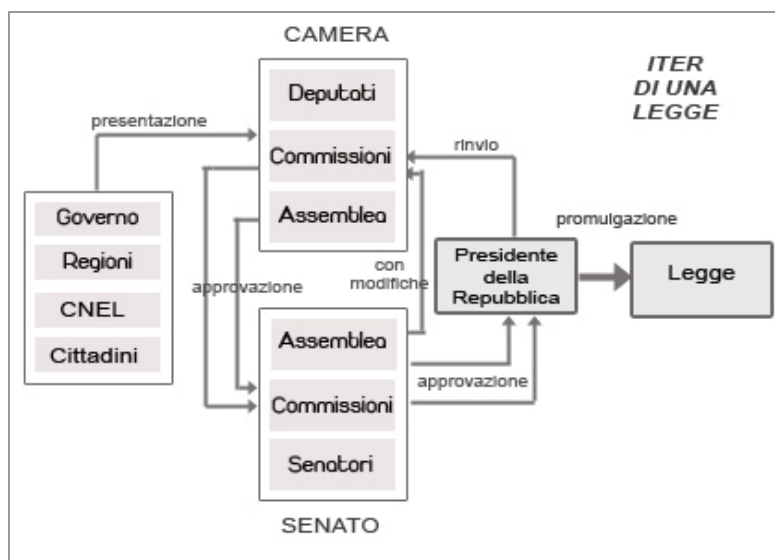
CAMERA

ITER DI UNA LEGGE

Deputati

Commissioni

Assemblea

presentazione

rinvio

Governo

Regioni

CNEL

Cittadini

promulgazione

con modifiche

Presidente della Repubblica

Legge

approvazione

Assemblea

approvazione

Commissioni

Senatori

SENATO